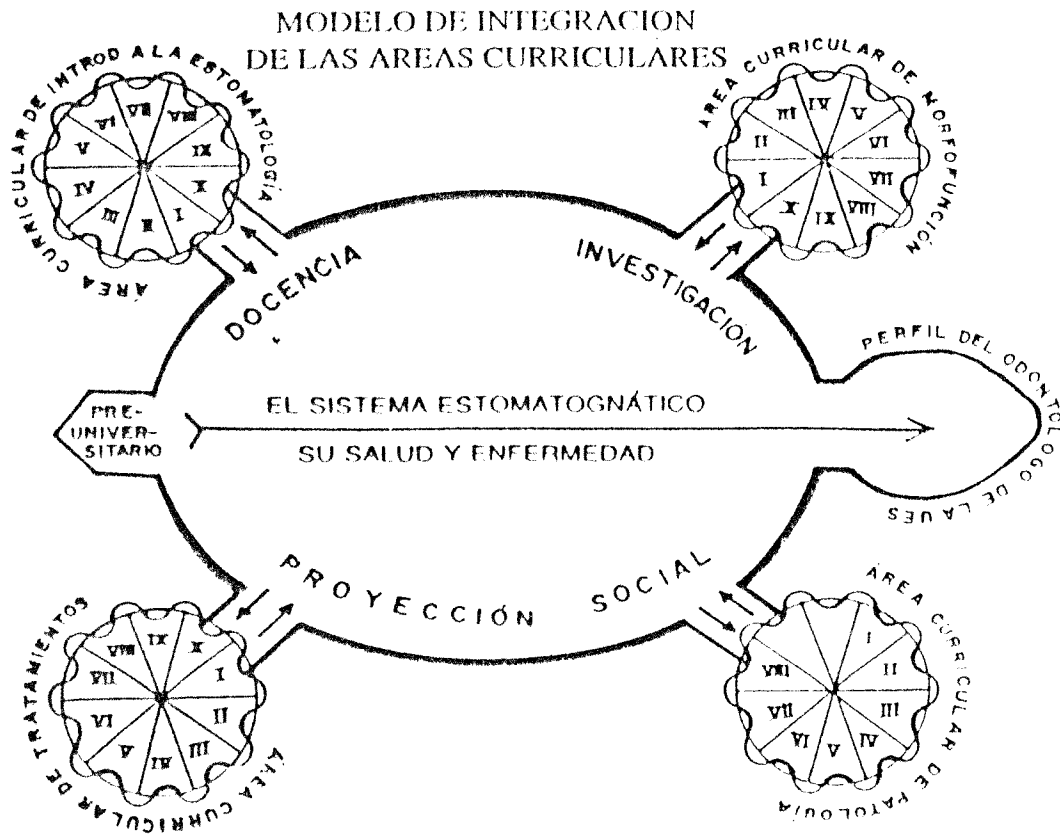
MODELO DE INTEGRACION
DE LAS AREAS CURRICULARES

AREA CURRICULAR DE INTROD A LA ESTOMATOLOGÍA

VII VIII VI IX V X IV I III II

AREA CURRICULAR DE MORFOFUNCIÓN

III IV V II VI I VII X IX VIII

DOCENCIA

INVESTIGACION

PERFIL DEL ODONTOLOGO DE LA UES

PRE-UNIVERSITARIO

EL SISTEMA ESTOMATOGNÁTICO

SU SALUD Y ENFERMEDAD

PROYECCIÓN SOCIAL

AREA CURRICULAR DE TRATAMIENTOS

IX X VIII VII I VI II V IV III

AREA CURRICULAR DE PATOLOGIA

I VIII II VII III VI V IV